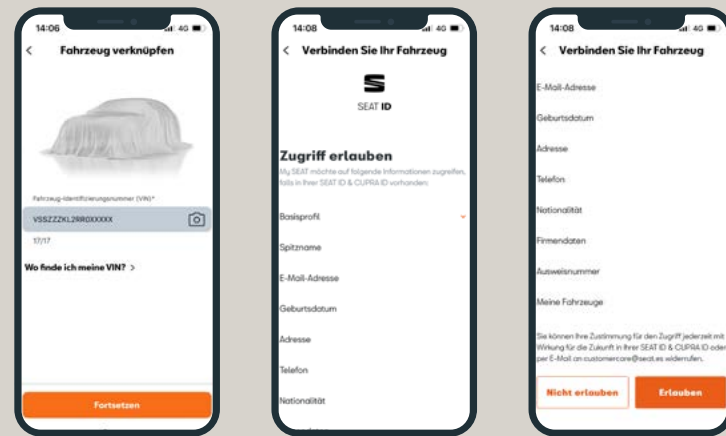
14:06
4G
<
Fahrzeug verknüpfen

Fahrzeug-Identifizierungsnummer (VIN)*
VSSZZZKL2RR0XXXXX
17/17
Wo finde ich meine VIN? >

Fortsetzen

14:08
4G
<
Verbinden Sie Ihr Fahrzeug

SEAT ID

Zugriff erlauben
My SEAT möchte auf folgende Informationen zugreifen, falls in Ihrer SEAT ID & CUPRA ID vorhanden:

Basisprofil
Spitzname
E-Mail-Adresse
Geburtsdatum
Adresse
Telefon
Nationalität

14:08
4G
<
Verbinden Sie Ihr Fahrzeug

E-Mail-Adresse
Geburtsdatum
Adresse
Telefon
Nationalität
Firmendaten
Ausweisnummer
Meine Fahrzeuge

Sie können Ihre Zustimmung für den Zugriff jederzeit mit Wirkung für die Zukunft in Ihrer SEAT ID & CUPRA ID oder per E-Mail an customercare@seat.es widerrufen.

Nicht erlauben
Erlauben